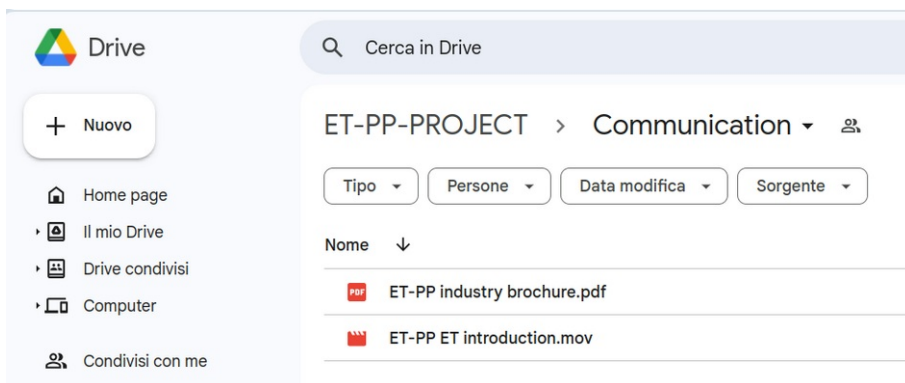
Drive

Cerca in Drive

Nuovo

Home page
Il mio Drive
Drive condivisi
Computer
Condivisi con me

ET-PP-PROJECT > Communication

Tipo
Persone
Data modifica
Sorgente

Nome

PDF ET-PP industry brochure.pdf
ET-PP ET introduction.mov